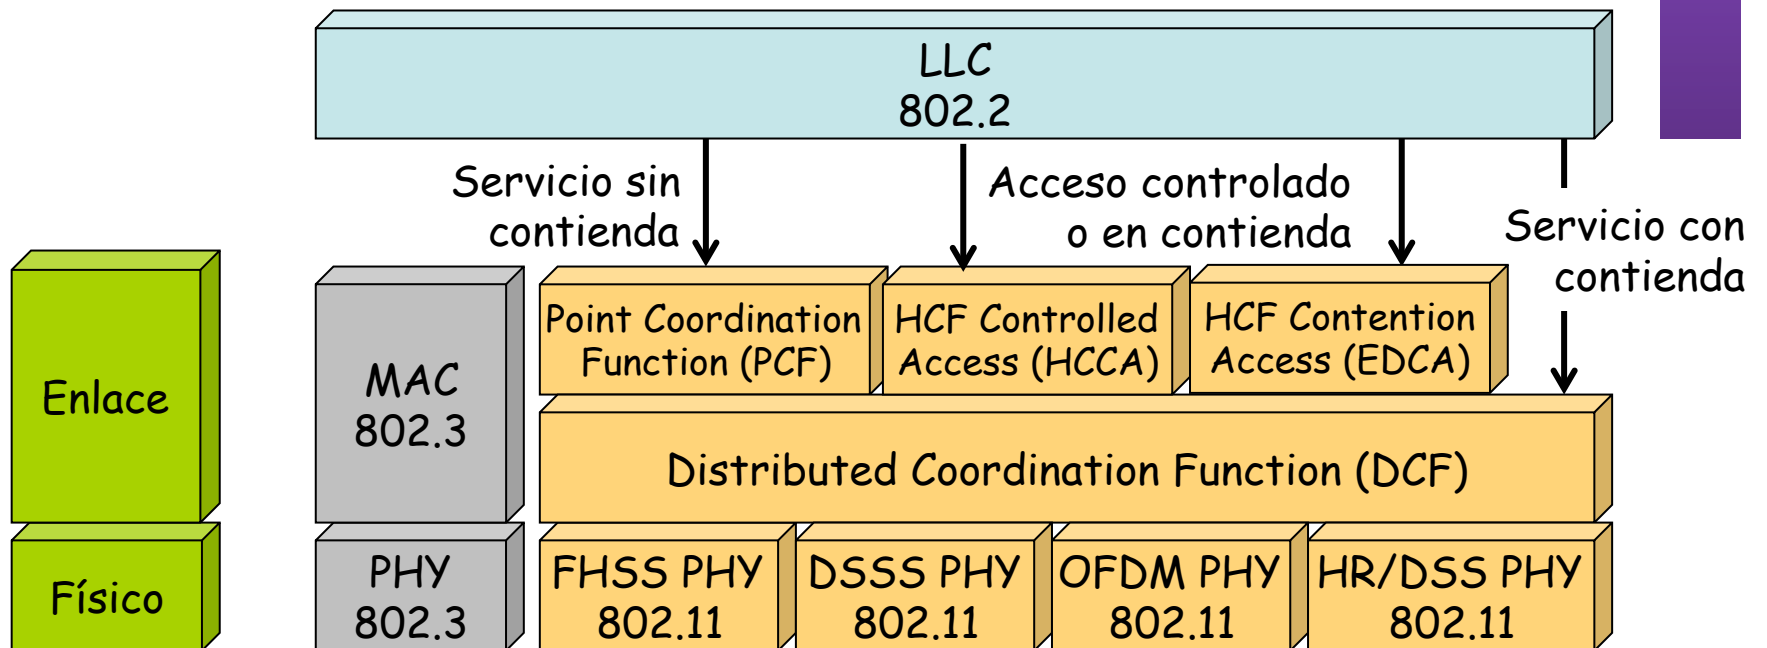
LLC
802.2

Servicio sin contienda

Acceso controlado o en contienda

Servicio con contienda

Enlace

Físico

MAC
802.3

PHY
802.3

Point Coordination Function (PCF)

HCF Controlled Access (HCCA)

HCF Contention Access (EDCA)

Distributed Coordination Function (DCF)

FHSS PHY
802.11

DSSS PHY
802.11

OFDM PHY
802.11

HR/DSS PHY
802.11